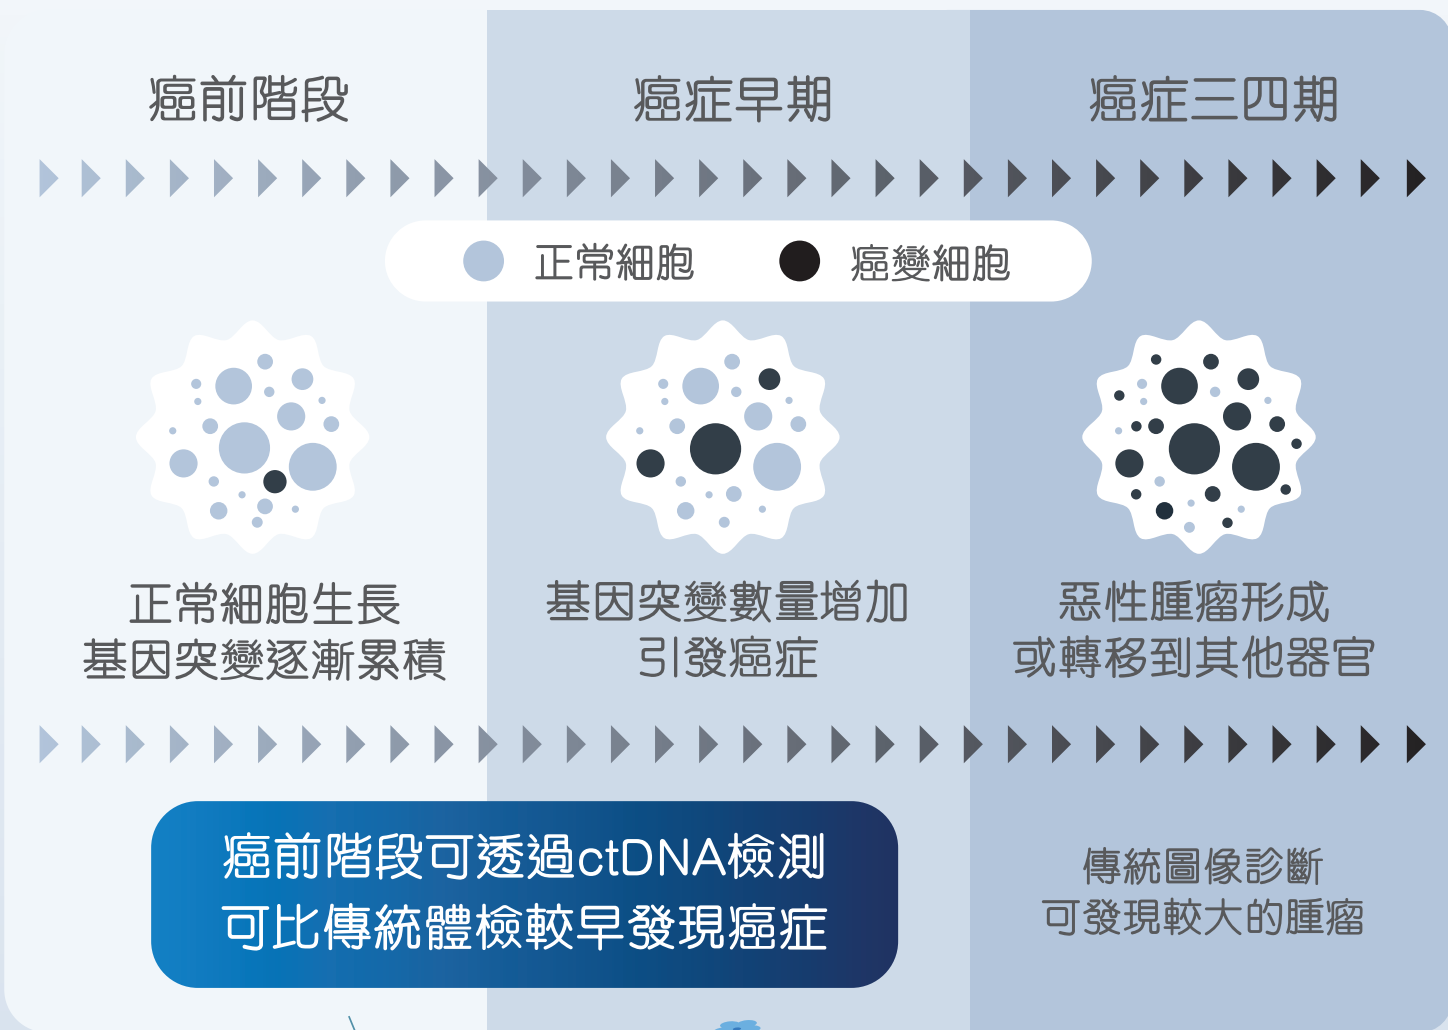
癌前階段

癌症早期

癌症三四期

正常細胞 癌變細胞

正常細胞生長
基因突變逐漸累積

基因突變數量增加
引發癌症

惡性腫瘤形成
或轉移到其他器官

癌前階段可透過ctDNA檢測
可比傳統體檢較早發現癌症

傳統圖像診斷
可發現較大的腫瘤